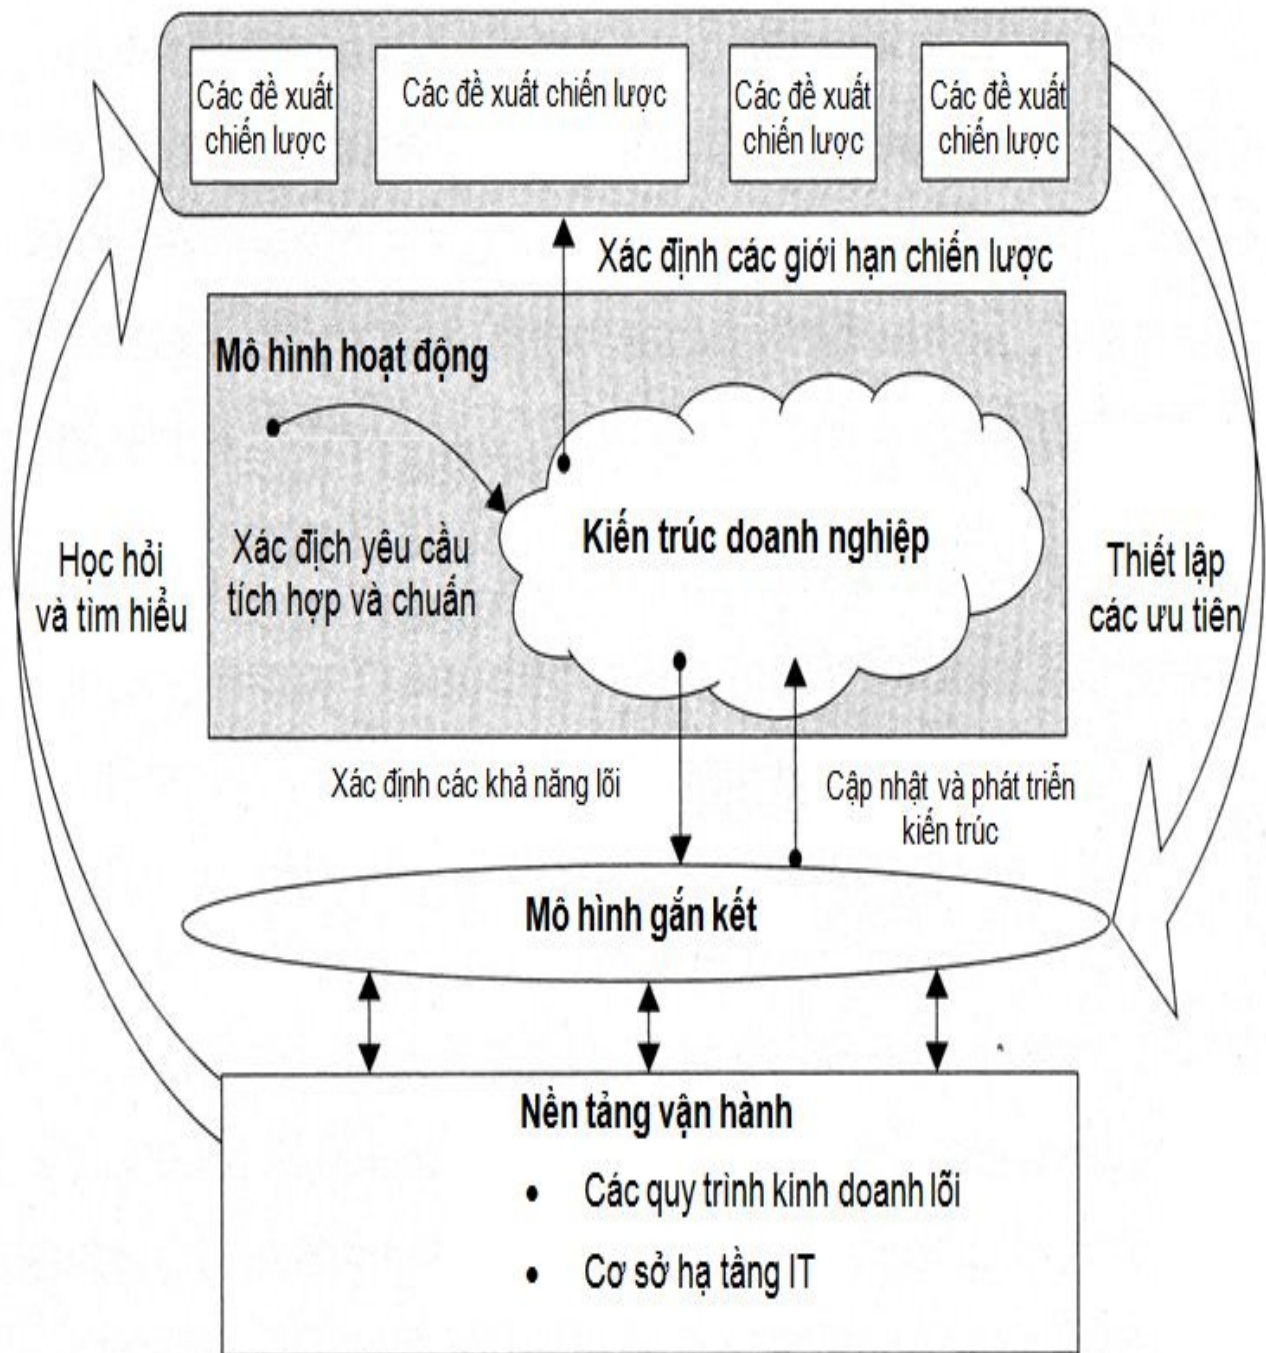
Các đề xuất chiến lược

Các đề xuất chiến lược

Các đề xuất chiến lược

Các đề xuất chiến lược

Xác định các giới hạn chiến lược

Mô hình hoạt động

Xác đich yêu cầu tích hợp và chuẩn

Kiến trúc doanh nghiệp

Học hỏi và tìm hiểu

Thiết lập các ưu tiên

Xác định các khả năng lõi

Cập nhật và phát triển kiến trúc

Mô hình gắn kết

Nền tảng vận hành

• Các quy trình kinh doanh lõi

• Cơ sở hạ tầng IT